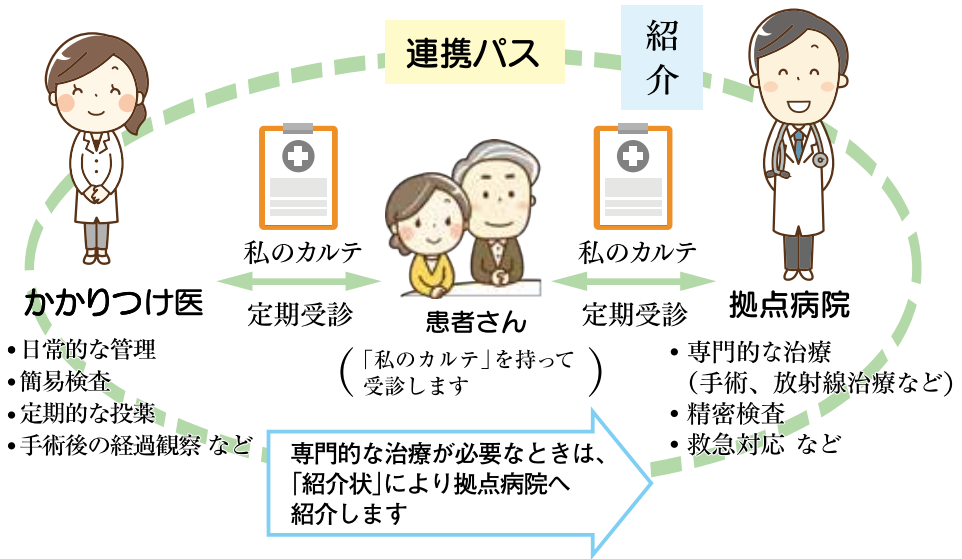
連携パス

紹介

私のカルテ

私のカルテ

かかりつけ医

定期受診

患者さん

定期受診

拠点病院

・日常的な管理
・簡易検査
・定期的な投薬
・手術後の経過観察 など

（「私のカルテ」を持って受診します）

・専門的な治療（手術、放射線治療など）
・精密検査
・救急対応 など

専門的な治療が必要なときは、「紹介状」により拠点病院へ紹介します